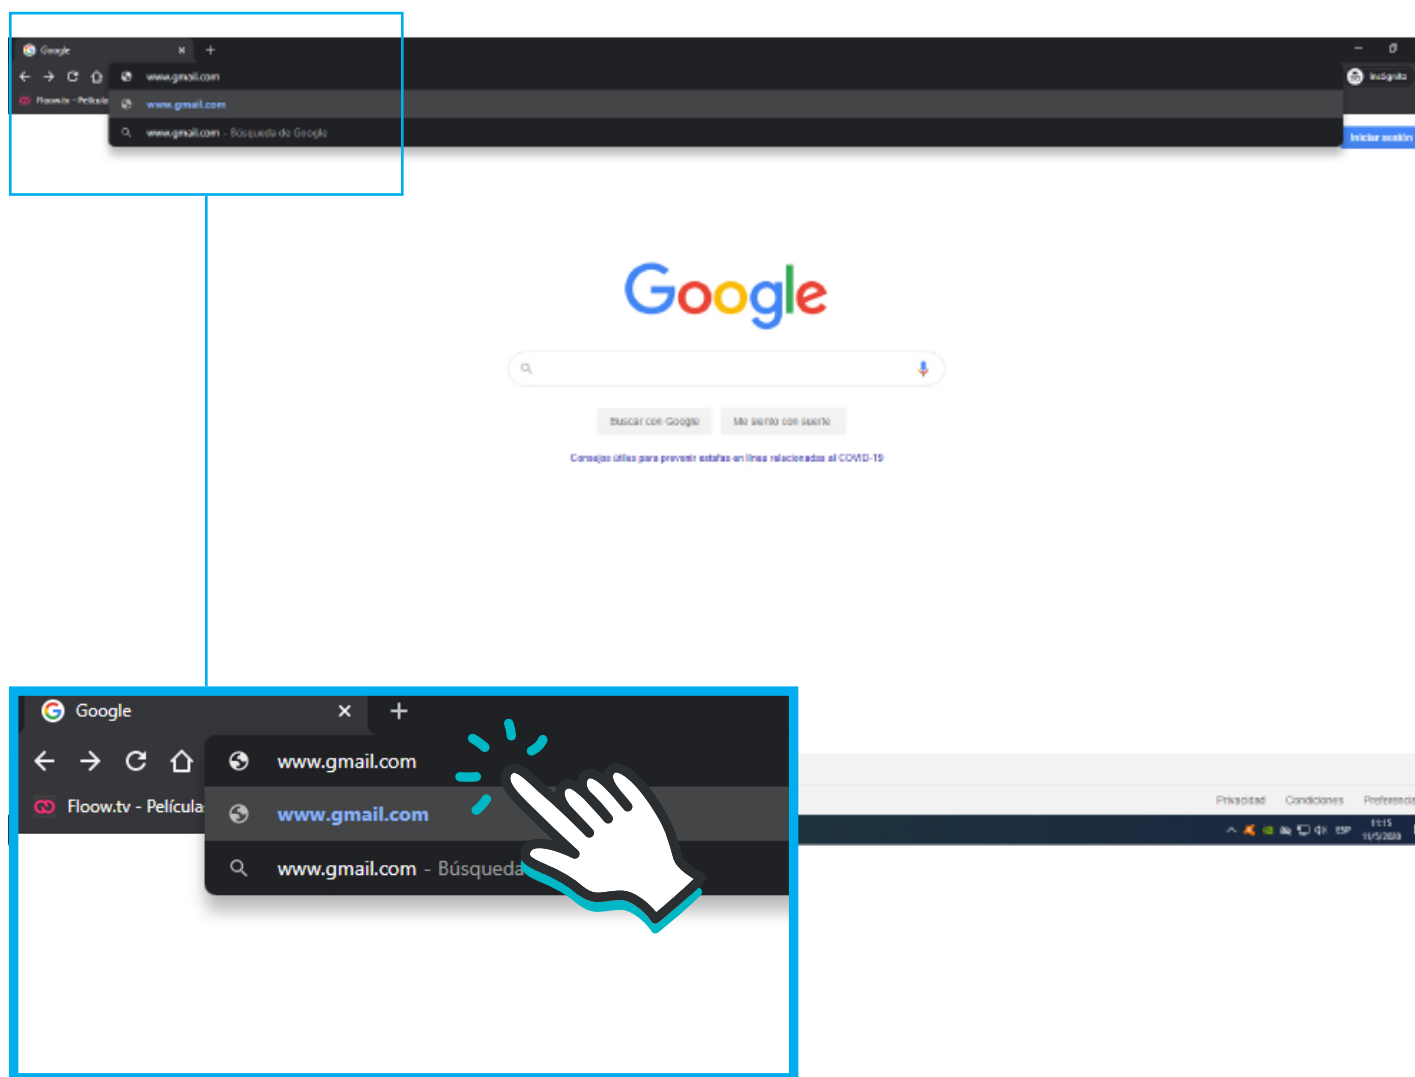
Google
www.gmail.com
Incógnito
Floow.tv - Película
www.gmail.com
www.gmail.com - Búsqueda de Google
Iniciar sesión

Google

Buscar con Google
Me siento con suerte

Consejos útiles para prevenir estafas en línea relacionadas al COVID-19

Privacidad
Condiciones
Preferencias

ESP
11:15
11/5/2020

Google
www.gmail.com
Floow.tv - Película
www.gmail.com
www.gmail.com - Búsqueda